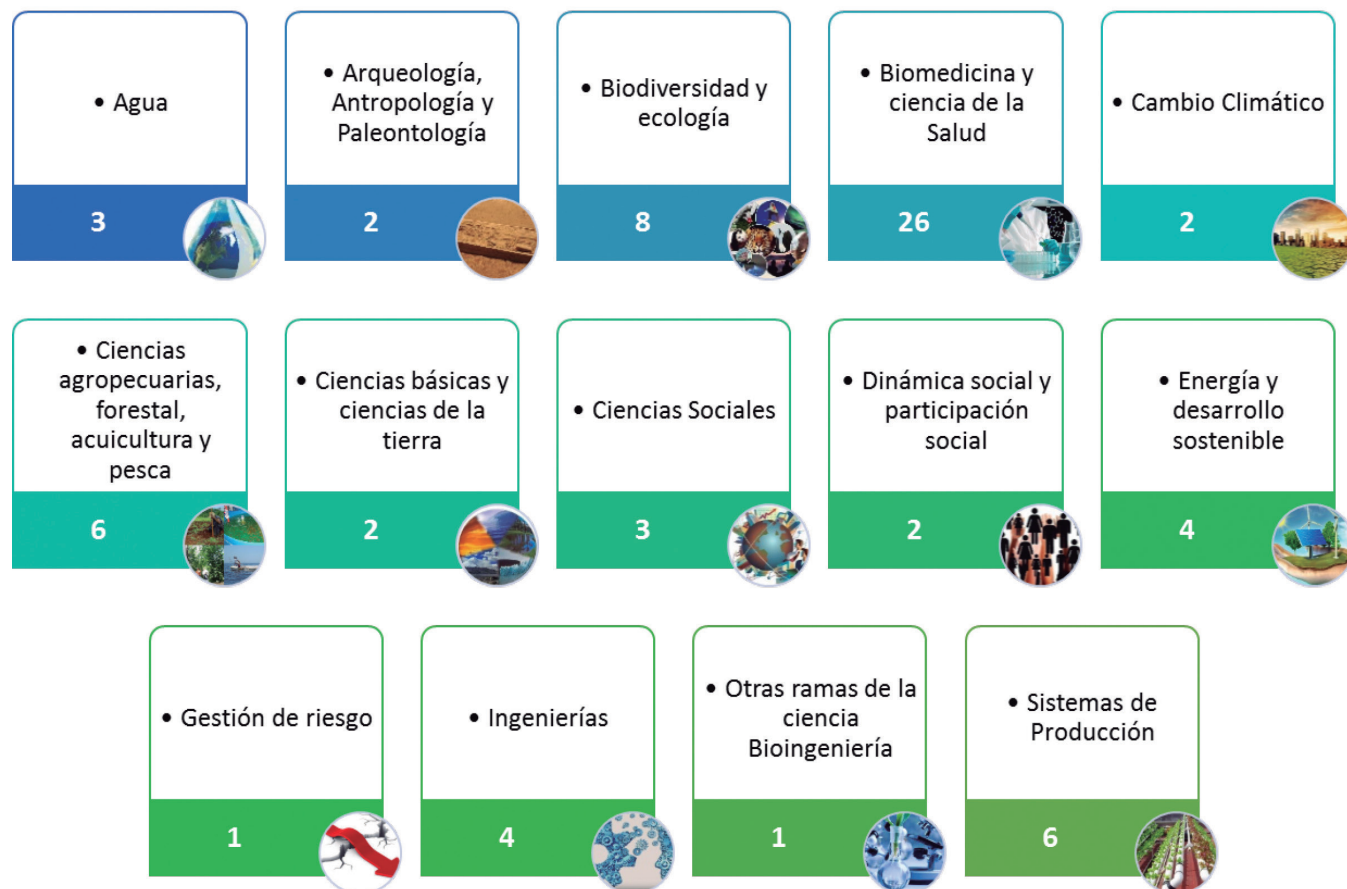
• Agua

3

• Arqueología, Antropología y Paleontología

2

• Biodiversidad y ecología

8

• Biomedicina y ciencia de la Salud

26

• Cambio Climático

2

• Ciencias agropecuarias, forestal, acuicultura y pesca

6

• Ciencias básicas y ciencias de la tierra

2

• Ciencias Sociales

3

• Dinámica social y participación social

2

• Energía y desarrollo sostenible

4

• Gestión de riesgo

1

• Ingenierías

4

• Otras ramas de la ciencia Bioingeniería

1

• Sistemas de Producción

6